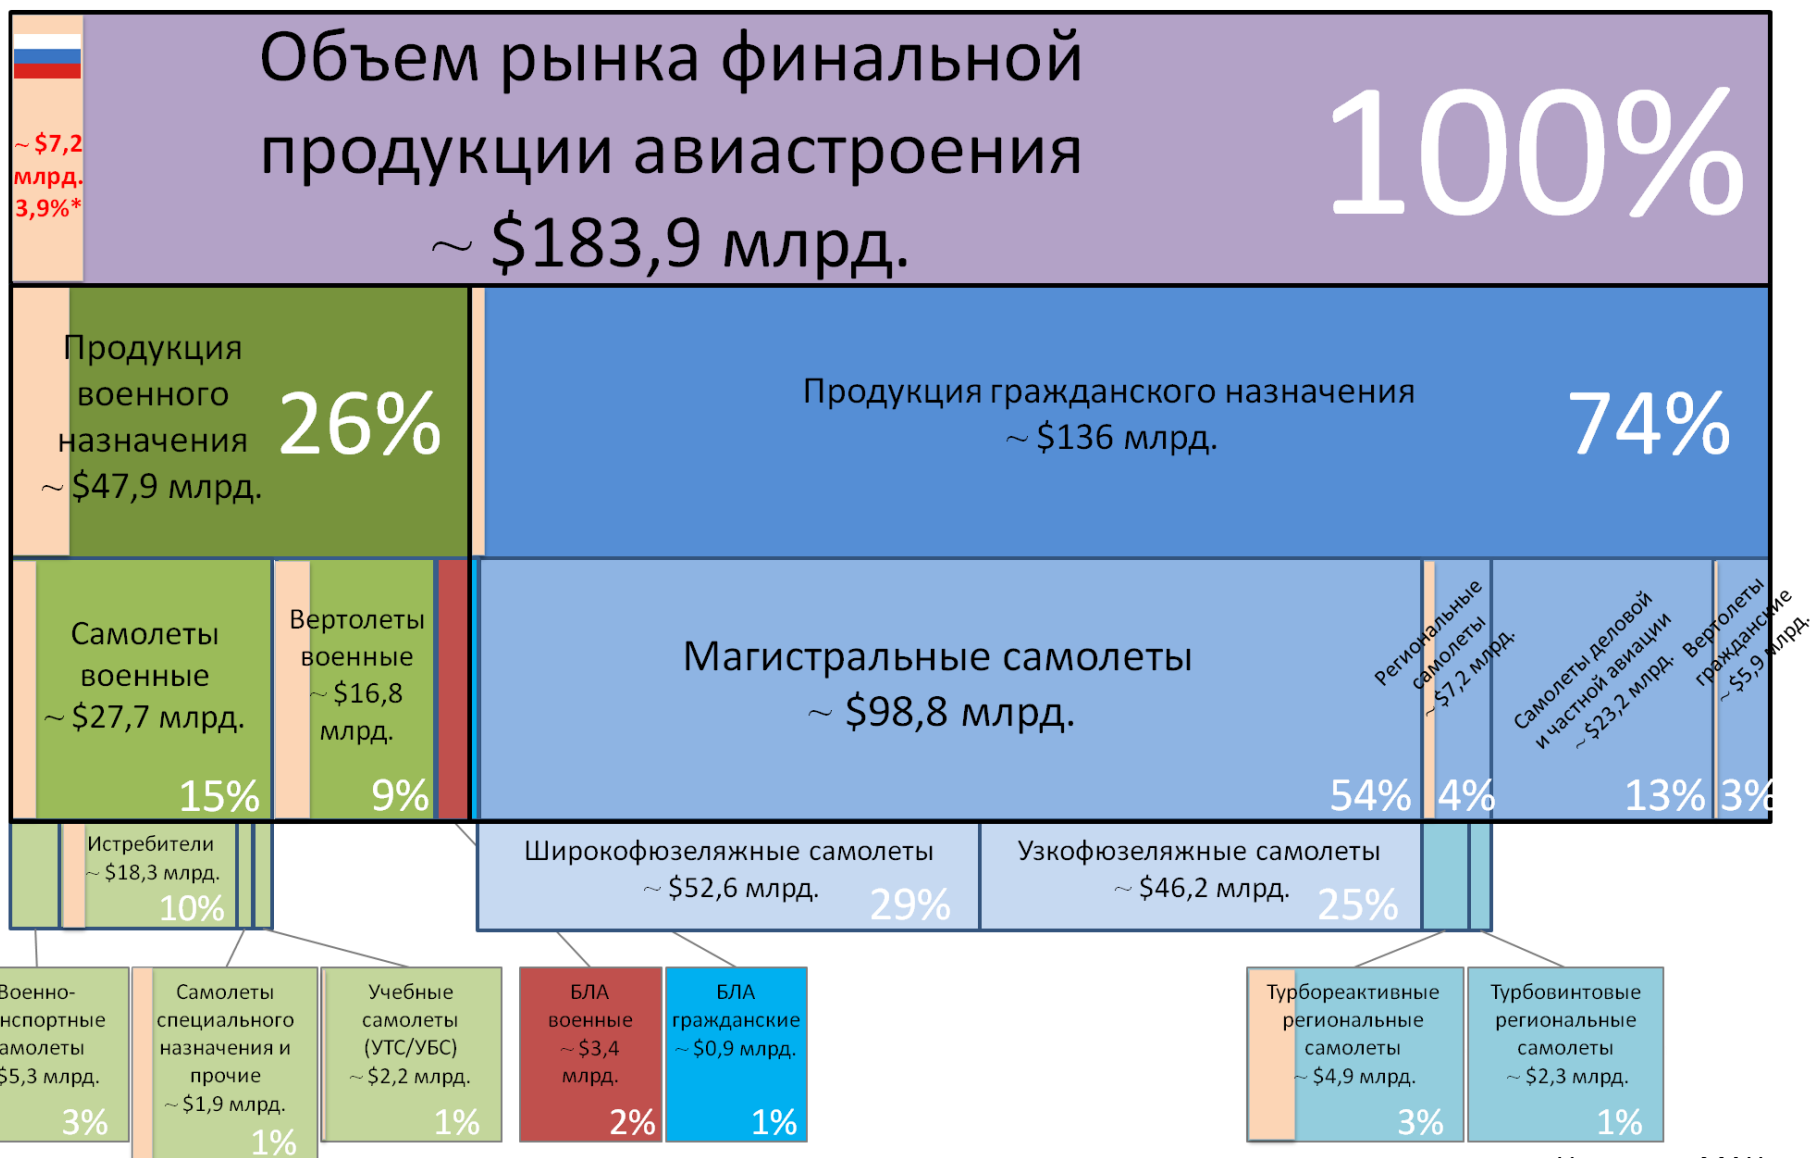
~ $7,2 млрд. 3,9%*

Объем рынка финальной продукции авиастроения ~ $183,9 млрд.

100%

Продукция военного назначения ~ $47,9 млрд.

26%

Продукция гражданского назначения ~ $136 млрд.

74%

Самолеты военные ~ $27,7 млрд.

15%

Вертолеты военные ~ $16,8 млрд.

9%

Магистральные самолеты ~ $98,8 млрд.

54%

Региональные самолеты ~ $7,2 млрд.

4%

Самолеты деловой и частной авиации ~ $23,2 млрд.

13%

Вертолеты гражданские ~ $5,9 млрд.

3%

Истребители ~ $18,3 млрд.

10%

Широкофюзеляжные самолеты ~ $52,6 млрд.

29%

Узкофюзеляжные самолеты ~ $46,2 млрд.

25%

Военно-нспортные амолеты $5,3 млрд.

3%

Самолеты специального назначения и прочие ~ $1,9 млрд.

1%

Учебные самолеты (УТС/УБС) ~ $2,2 млрд.

1%

БЛА военные ~ $3,4 млрд.

2%

БЛА гражданские ~ $0,9 млрд.

1%

Турбореактивные региональные самолеты ~ $4,9 млрд.

3%

Турбовинтовые региональные самолеты ~ $2,3 млрд.

1%